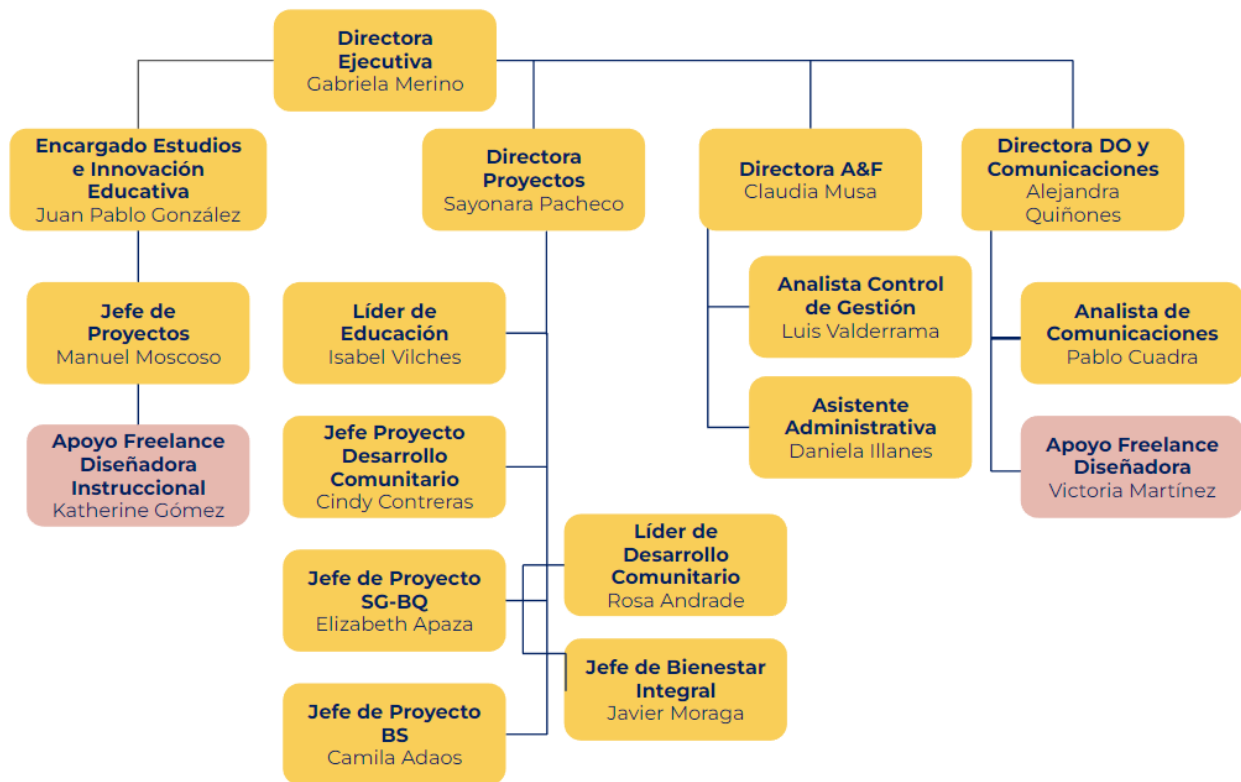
Directora Ejecutiva
Gabriela Merino

Encargado Estudios e Innovación Educativa
Juan Pablo González

Directora Proyectos
Sayonara Pacheco

Directora A&F
Claudia Musa

Directora DO y Comunicaciones
Alejandra Quiñones

Jefe de Proyectos
Manuel Moscoso

Apoyo Freelance Diseñadora Instruccional
Katherine Gómez

Líder de Educación
Isabel Vilches

Jefe Proyecto Desarrollo Comunitario
Cindy Contreras

Jefe de Proyecto SG-BQ
Elizabeth Apaza

Jefe de Proyecto BS
Camila Adaos

Líder de Desarrollo Comunitario
Rosa Andrade

Jefe de Bienestar Integral
Javier Moraga

Analista Control de Gestión
Luis Valderrama

Asistente Administrativa
Daniela Illanes

Analista de Comunicaciones
Pablo Cuadra

Apoyo Freelance Diseñadora
Victoria Martínez